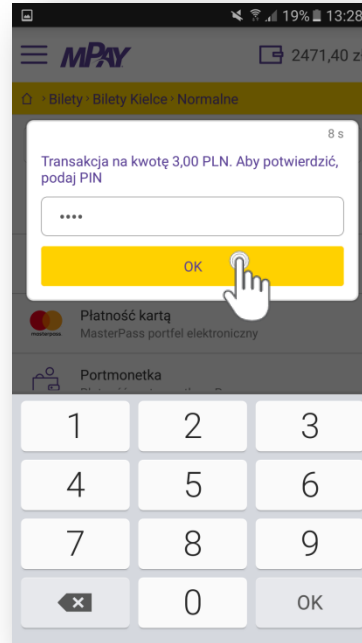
19% 13:28

MPAY

2471,40 zł

Bilety > Bilety Kielce > Normalne

8 s

Transakcja na kwotę 3,00 PLN. Aby potwierdzić, podaj PIN

••••

OK

Płatność kartą
MasterPass portfel elektroniczny

mastercard

Portmonetka

1
2
3
4
5
6
7
8
9
0
OK